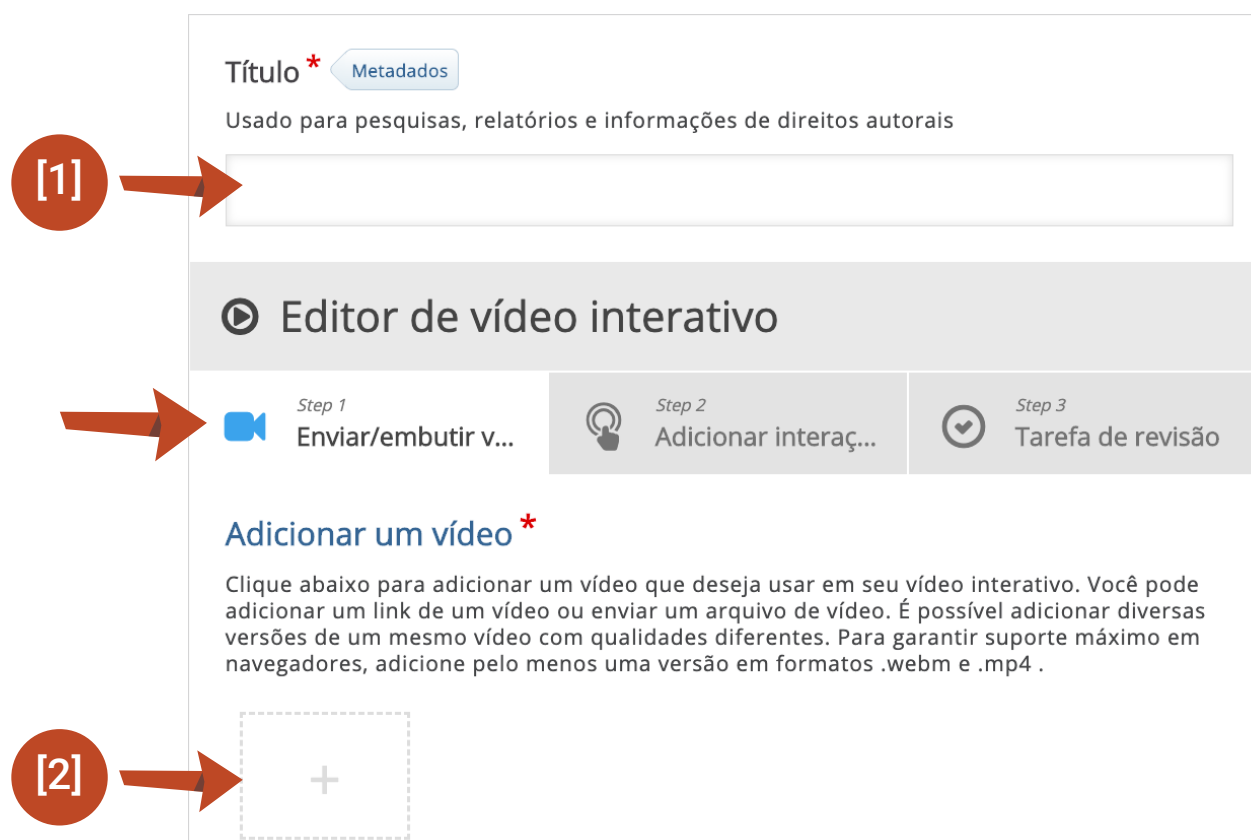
Título * Metadados

Usado para pesquisas, relatórios e informações de direitos autorais

[1]

Editor de vídeo interativo

Step 1
Enviar/embutir v...

Step 2
Adicionar interaç...

Step 3
Tarefa de revisão

Adicionar um vídeo *

Clique abaixo para adicionar um vídeo que deseja usar em seu vídeo interativo. Você pode adicionar um link de um vídeo ou enviar um arquivo de vídeo. É possível adicionar diversas versões de um mesmo vídeo com qualidades diferentes. Para garantir suporte máximo em navegadores, adicione pelo menos uma versão em formatos .webm e .mp4 .

[2]

+